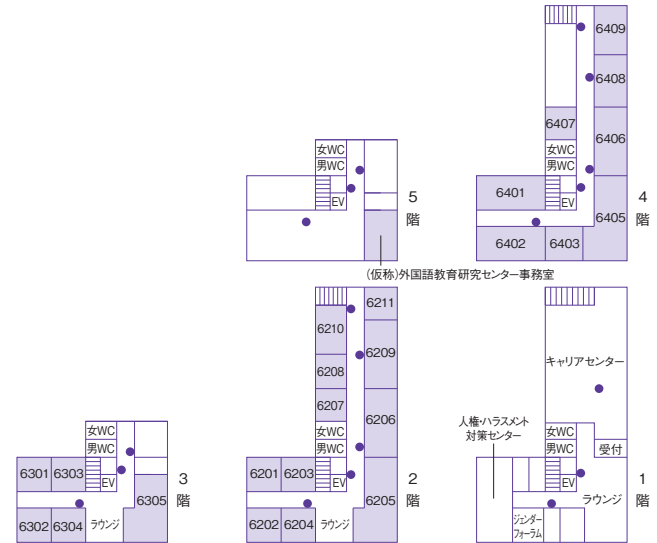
6409
6408
6407
6406
女WC
男WC
6401
EV
6405
6402
6403
4
階

女WC
男WC
EV
5
階
(仮称)外国語教育研究センター事務室

6211
6210
6209
6208
6207
6206
女WC
男WC
6201
6203
EV
6205
6202
6204
ラウンジ
2
階

女WC
男WC
6301
6303
EV
6305
6302
6304
ラウンジ
3
階

キャリアセンター
人権・ハラスメント対策センター
女WC
男WC
受付
EV
ラウンジ
ジェンダーフォーラム
1
階